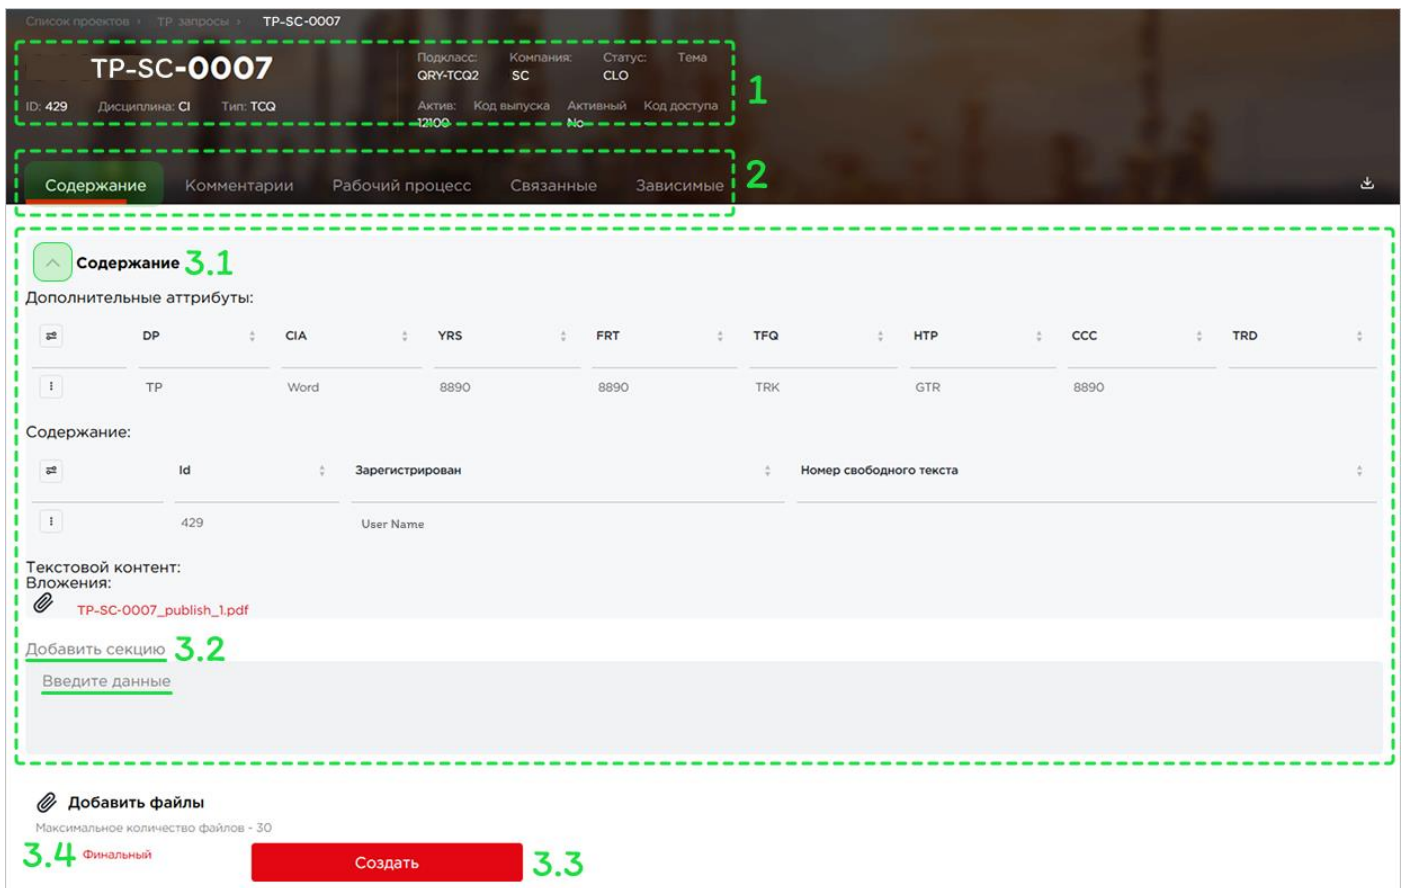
Список проектов › ТР запросы › TP-SC-0007

TP-SC-0007

ID: 429 Дисциплина: CI Тип: TCQ

Подкласс: QRY-TCQ2 Компания: SC Статус: CLO Тема

Актив: 12100 Код выпуска Активный No Код доступа

1

Содержание Комментарии Рабочий процесс Связанные Зависимые

2

Содержание 3.1

Дополнительные аттрибуты:

| | DP | CIA | YRS | FRT | TFQ | HTP | CCC | TRD |
|---|---|---|---|---|---|---|---|---|
| ⋮ | TP | Word | 8890 | 8890 | TRK | GTR | 8890 | |

Содержание:

| | Id | Зарегистрирован | Номер свободного текста |
|---|---|---|---|
| ⋮ | 429 | User Name | |

Текстовой контент:
Вложения:

TP-SC-0007_publish_1.pdf

Добавить секцию 3.2

Введите данные

Добавить файлы

Максимальное количество файлов - 30

3.4 Финальный

Создать 3.3